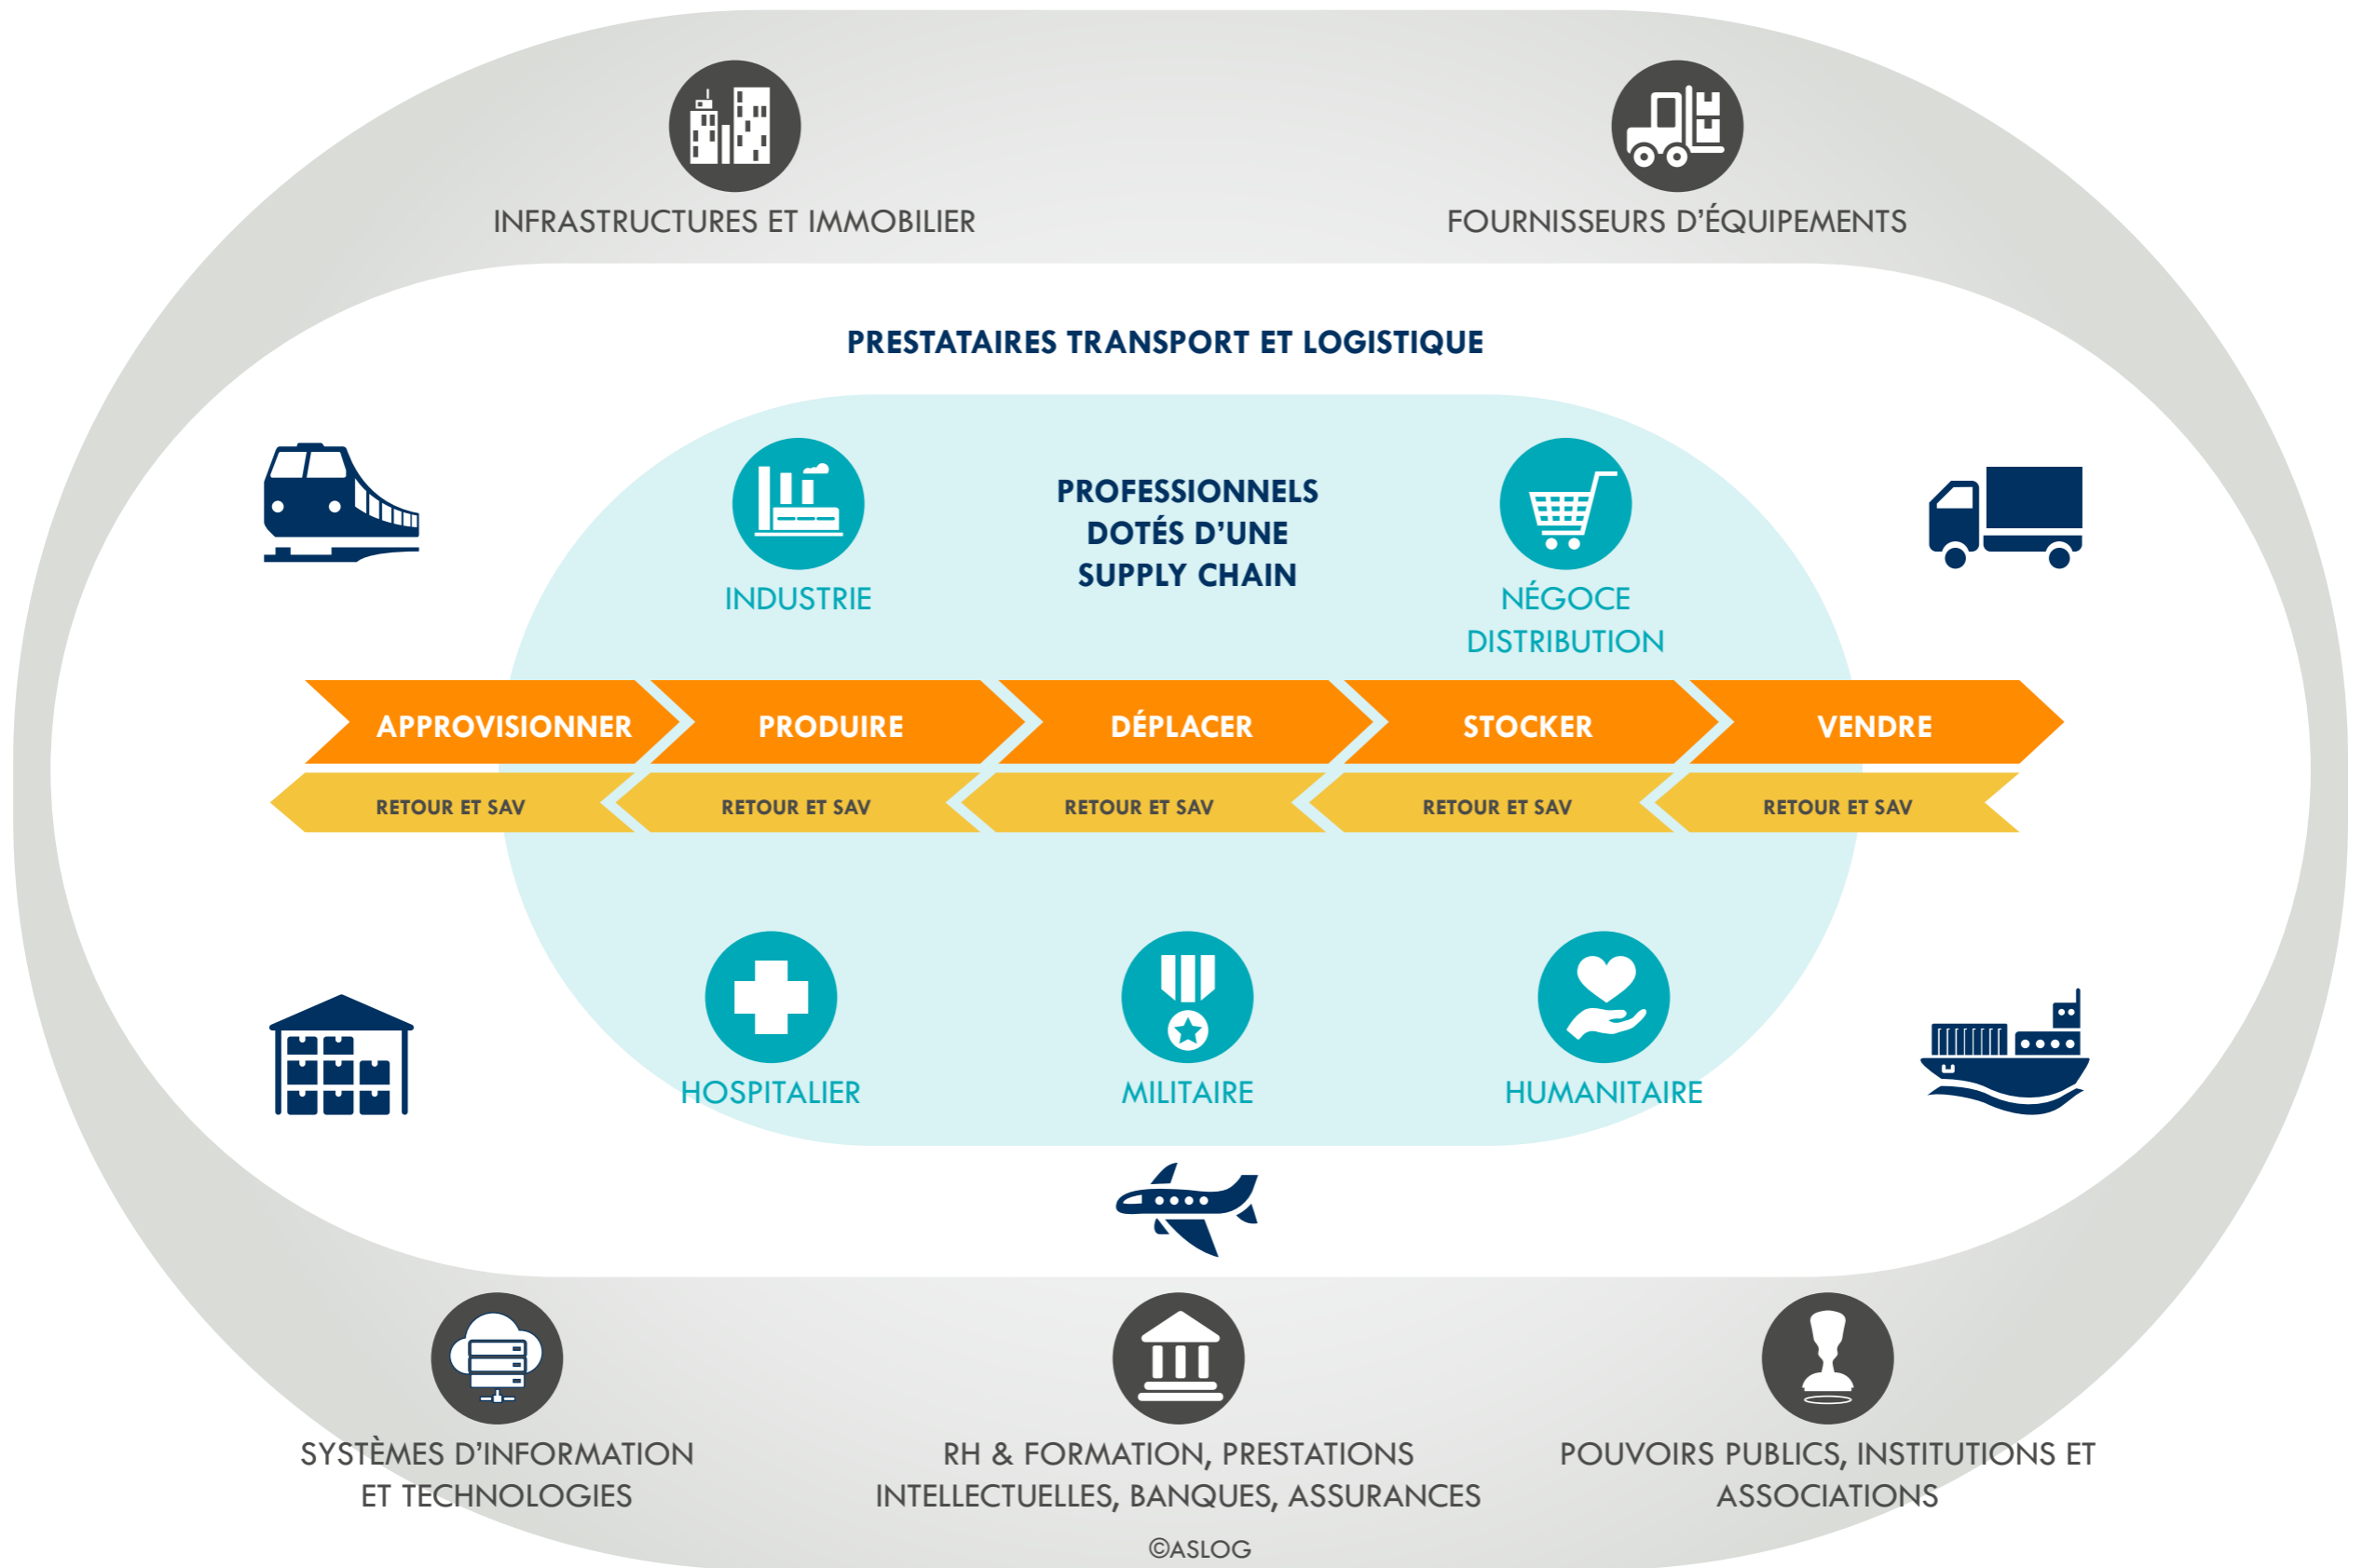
INFRASTRUCTURES ET IMMOBILIER

FOURNISSEURS D'ÉQUIPEMENTS

PRESTATAIRES TRANSPORT ET LOGISTIQUE

INDUSTRIE

PROFESSIONNELS DOTÉS D'UNE SUPPLY CHAIN

NÉGOCE DISTRIBUTION

APPROVISIONNER

PRODUIRE

DÉPLACER

STOCKER

VENDRE

RETOUR ET SAV

RETOUR ET SAV

RETOUR ET SAV

RETOUR ET SAV

RETOUR ET SAV

HOSPITALIER

MILITAIRE

HUMANITAIRE

SYSTÈMES D'INFORMATION ET TECHNOLOGIES

RH & FORMATION, PRESTATIONS INTELLECTUELLES, BANQUES, ASSURANCES

POUVOIRS PUBLICS, INSTITUTIONS ET ASSOCIATIONS

©ASLOG